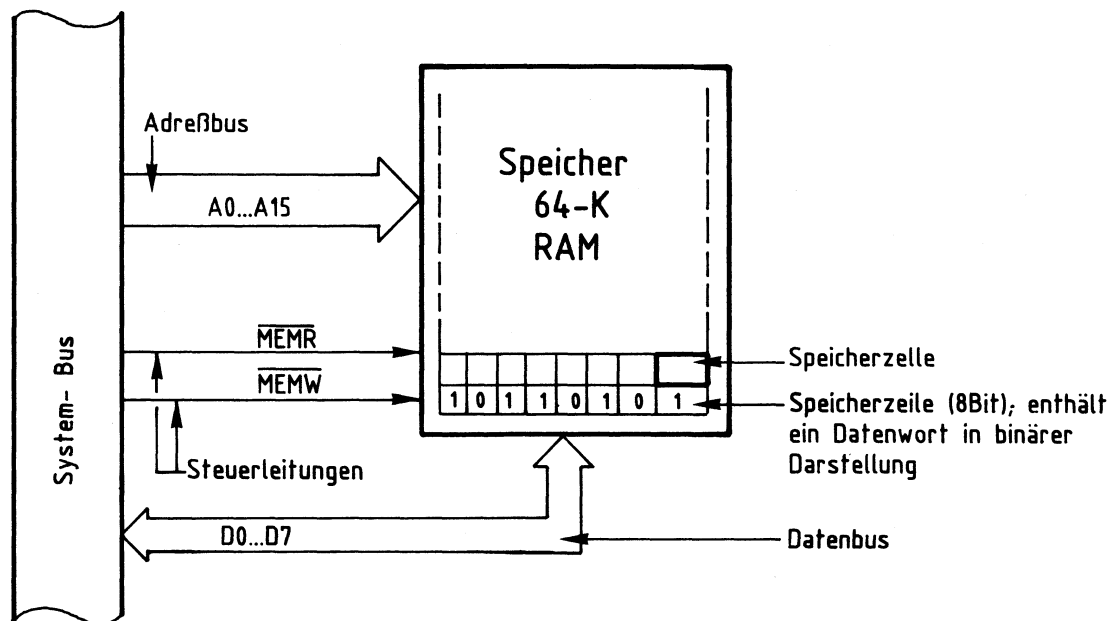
Adreßbus

A0...A15

Speicher
64-K
RAM

System- Bus

$\overline{MEMR}$

$\overline{MEMW}$

Speicherzelle

| 1 | 0 | 1 | 1 | 0 | 1 | 0 | 1 |

Speicherzeile (8Bit); enthält ein Datenwort in binärer Darstellung

Steuerleitungen

D0...D7

Datenbus